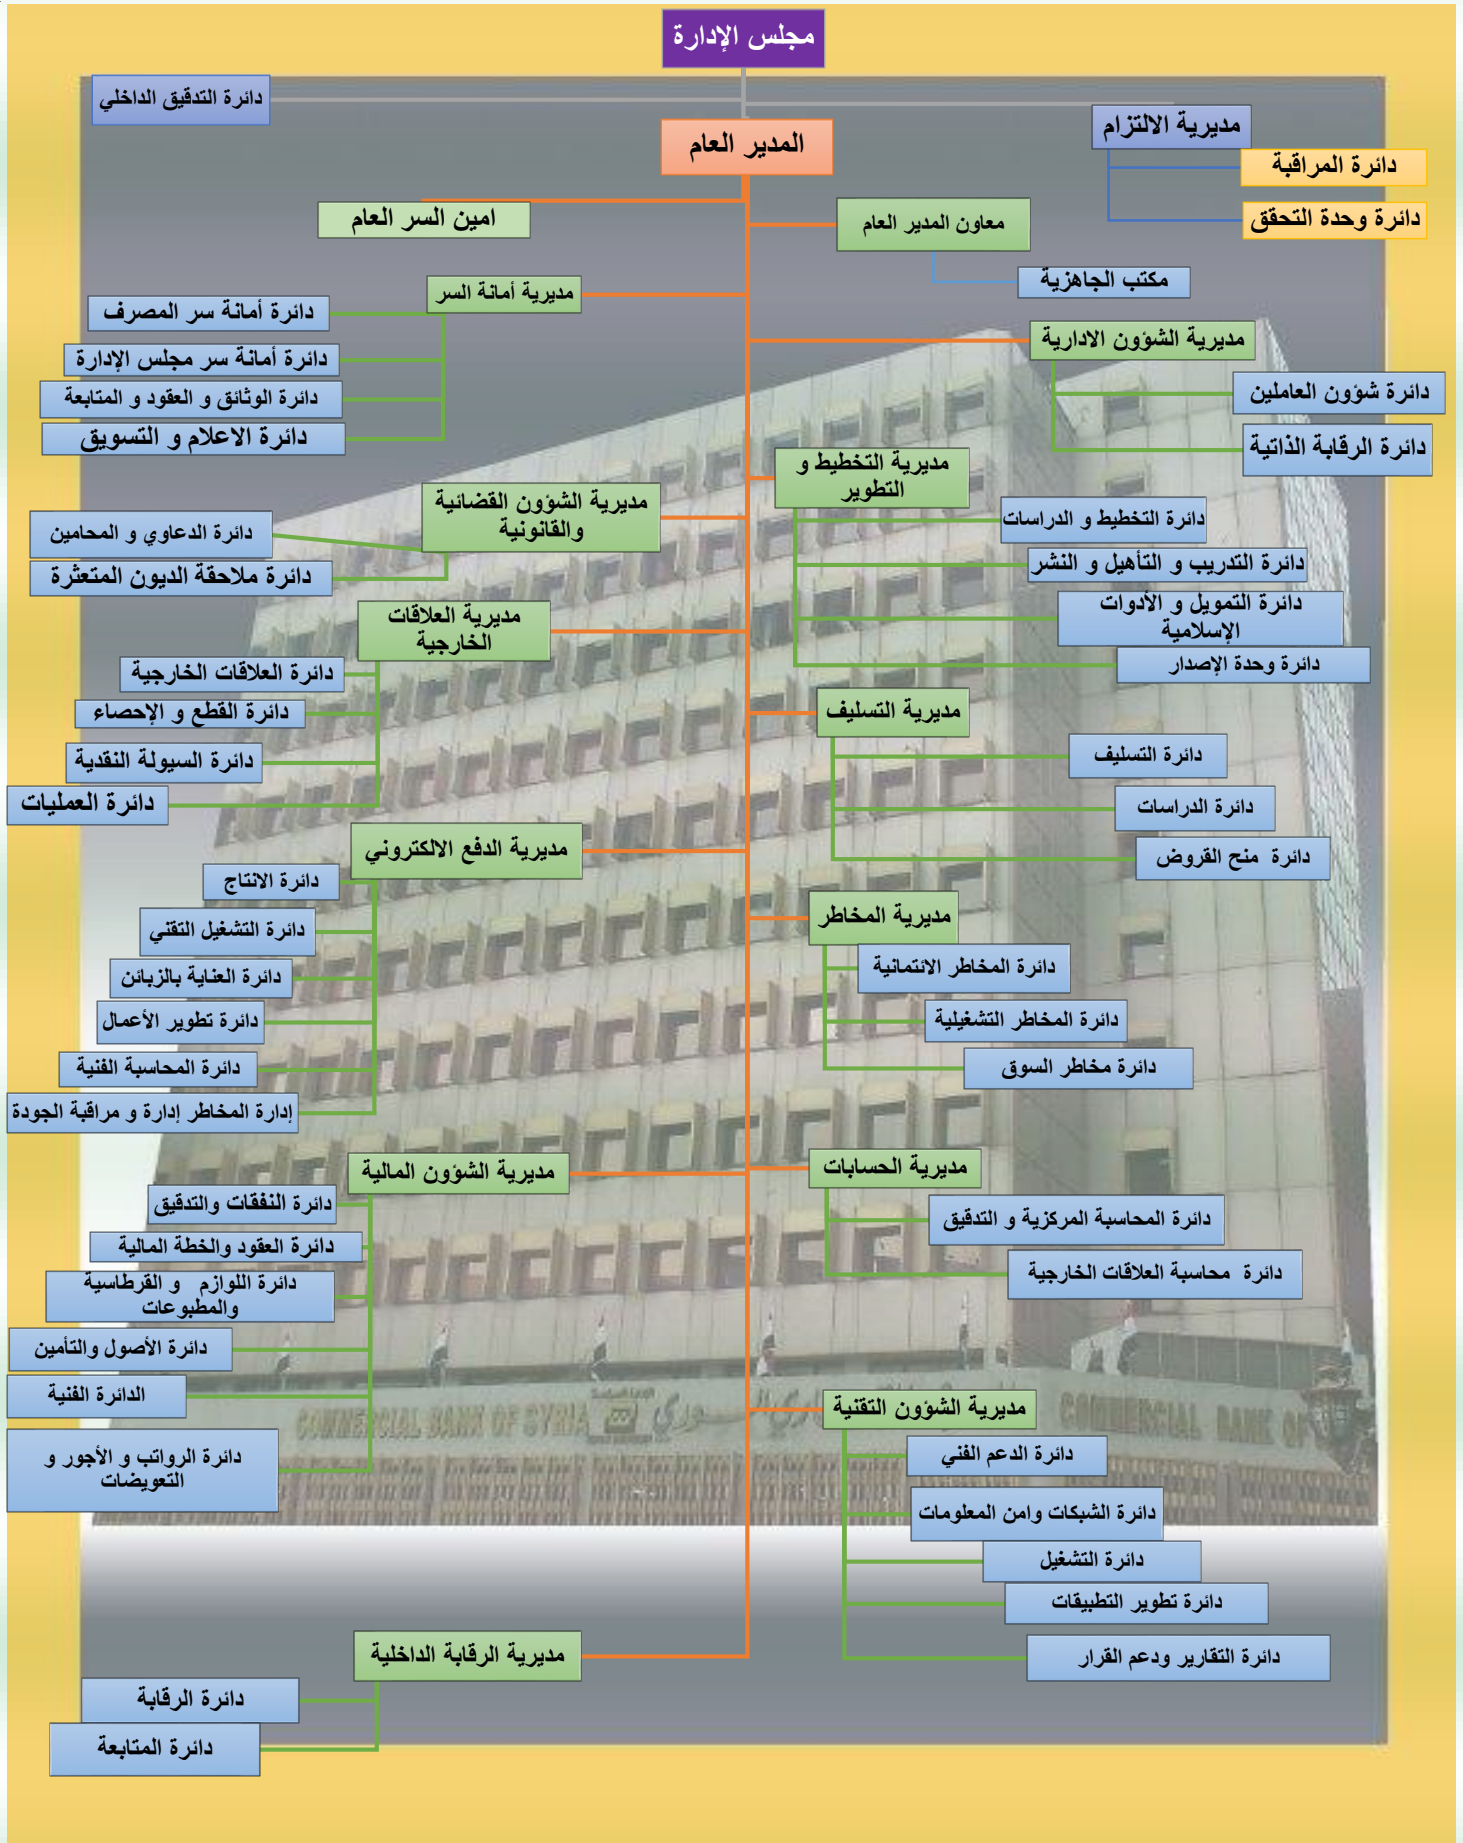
مجلس الإدارة

دائرة التدقيق الداخلي

مديرية الالتزام
دائرة المراقبة
دائرة وحدة التحقق

المدير العام

امين السر العام

معاون المدير العام
مكتب الجاهزية

مديرية أمانة السر
دائرة أمانة سر المصرف
دائرة أمانة سر مجلس الإدارة
دائرة الوثائق و العقود و المتابعة
دائرة الاعلام و التسويق

مديرية الشؤون الادارية
دائرة شؤون العاملين
دائرة الرقابة الذاتية

مديرية الشؤون القضائية والقانونية
دائرة الدعاوي و المحامين
دائرة ملاحقة الديون المتعثرة

مديرية التخطيط و التطوير
دائرة التخطيط و الدراسات
دائرة التدريب و التأهيل و النشر
دائرة التمويل و الأدوات الإسلامية
دائرة وحدة الإصدار

مديرية العلاقات الخارجية
دائرة العلاقات الخارجية
دائرة القطع و الإحصاء
دائرة السيولة النقدية
دائرة العمليات

مديرية التسليف
دائرة التسليف
دائرة الدراسات
دائرة منح القروض

مديرية الدفع الالكتروني
دائرة الانتاج
دائرة التشغيل التقني
دائرة العناية بالزبائن
دائرة تطوير الأعمال
دائرة المحاسبة الفنية
إدارة المخاطر إدارة و مراقبة الجودة

مديرية المخاطر
دائرة المخاطر الائتمانية
دائرة المخاطر التشغيلية
دائرة مخاطر السوق

مديرية الشؤون المالية
دائرة النفقات والتدقيق
دائرة العقود والخطة المالية
دائرة اللوازم و القرطاسية والمطبوعات
دائرة الأصول والتأمين
الدائرة الفنية
دائرة الرواتب و الأجور و التعويضات

مديرية الحسابات
دائرة المحاسبة المركزية و التدقيق
دائرة محاسبة العلاقات الخارجية

مديرية الشؤون التقنية
دائرة الدعم الفني
دائرة الشبكات وامن المعلومات
دائرة التشغيل
دائرة تطوير التطبيقات
دائرة التقارير ودعم القرار

مديرية الرقابة الداخلية
دائرة الرقابة
دائرة المتابعة

COMMERCIAL BANK OF SYRIA
COMMERCIAL BANK OF